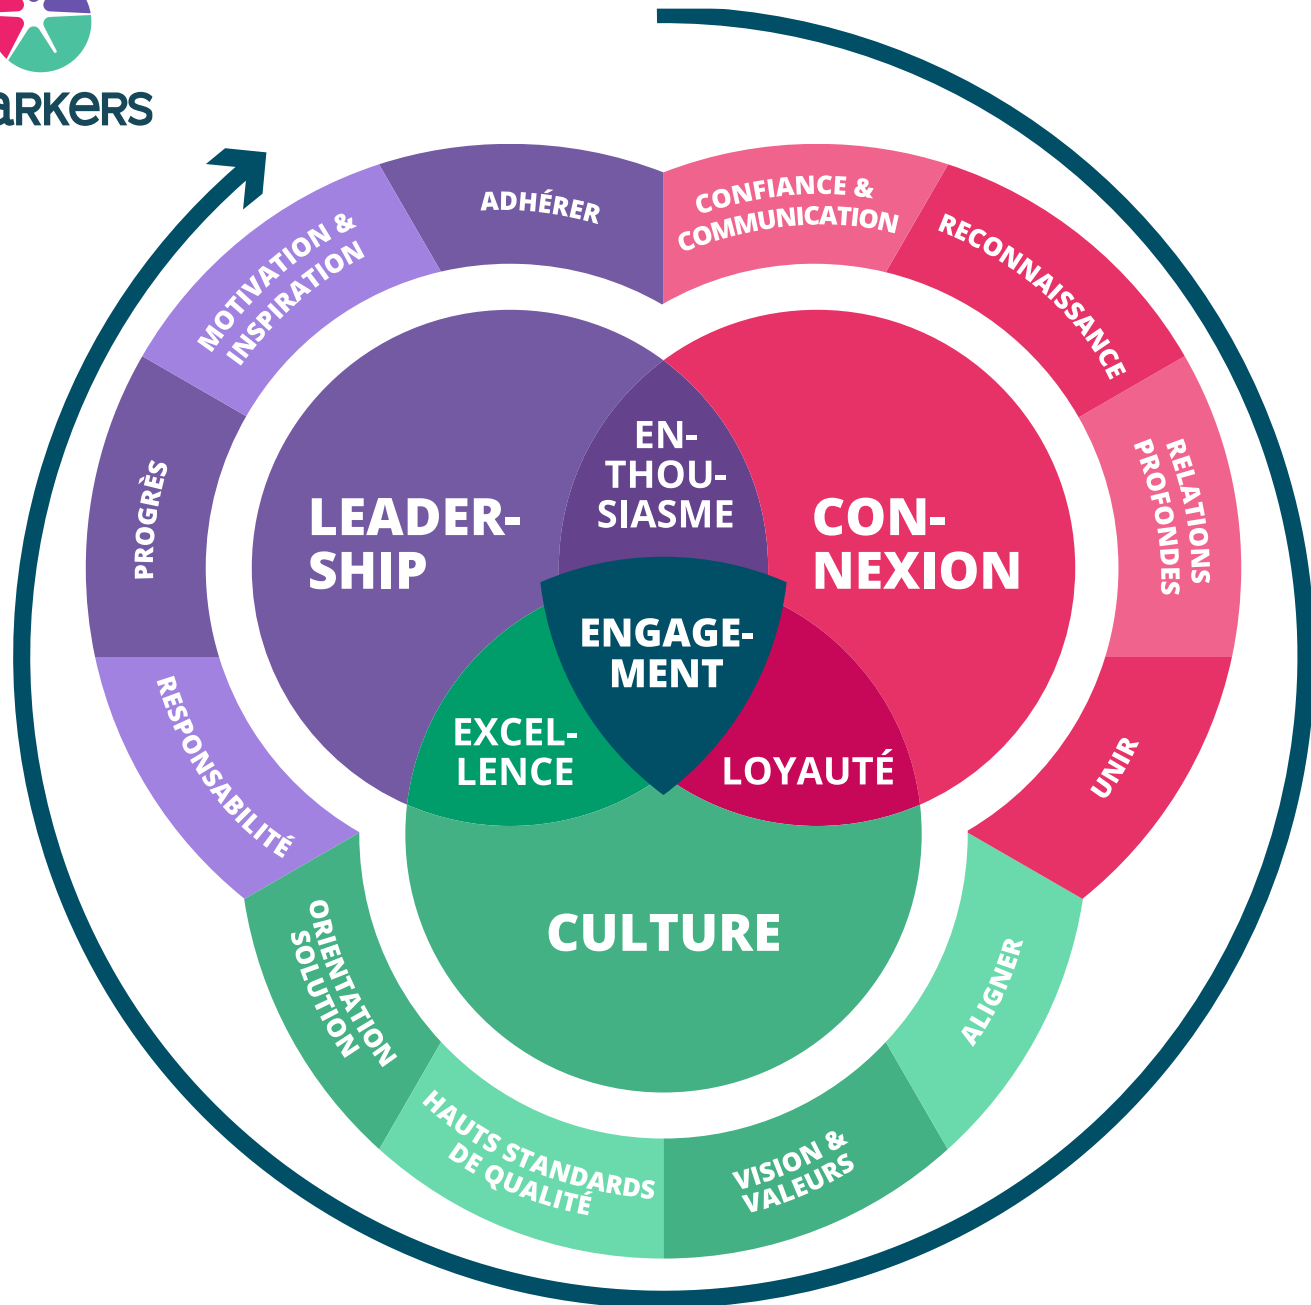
ARKERS

ADHÉRER

CONFIANCE & COMMUNICATION

RECONNAISSANCE

MOTIVATION & INSPIRATION

PROGRÈS

RELATIONS PROFONDES

EN-THOU-SIASME

LEADER-SHIP

CON-NEXION

ENGAGE-MENT

EXCEL-LENCE

LOYAUTÉ

RESPONSABILITÉ

UNIR

CULTURE

ORIENTATION SOLUTION

ALIGNER

HAUTS STANDARDS DE QUALITÉ

VISION & VALEURS